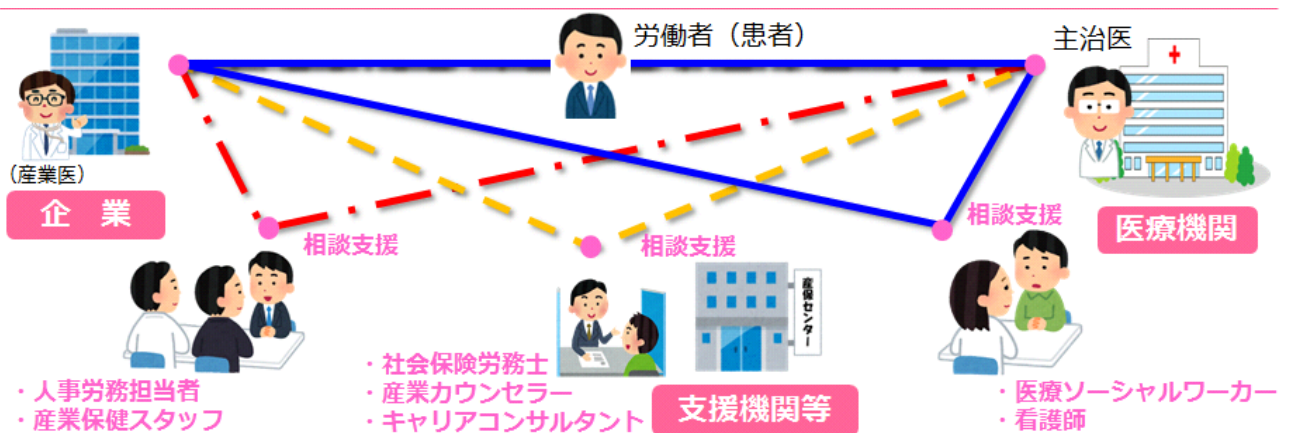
労働者（患者）

主治医

（産業医）

企　業

医療機関

相談支援

相談支援

相談支援

産保センター

・人事労務担当者
・産業保健スタッフ

・社会保険労務士
・産業カウンセラー
・キャリアコンサルタント

支援機関等

・医療ソーシャルワーカー
・看護師